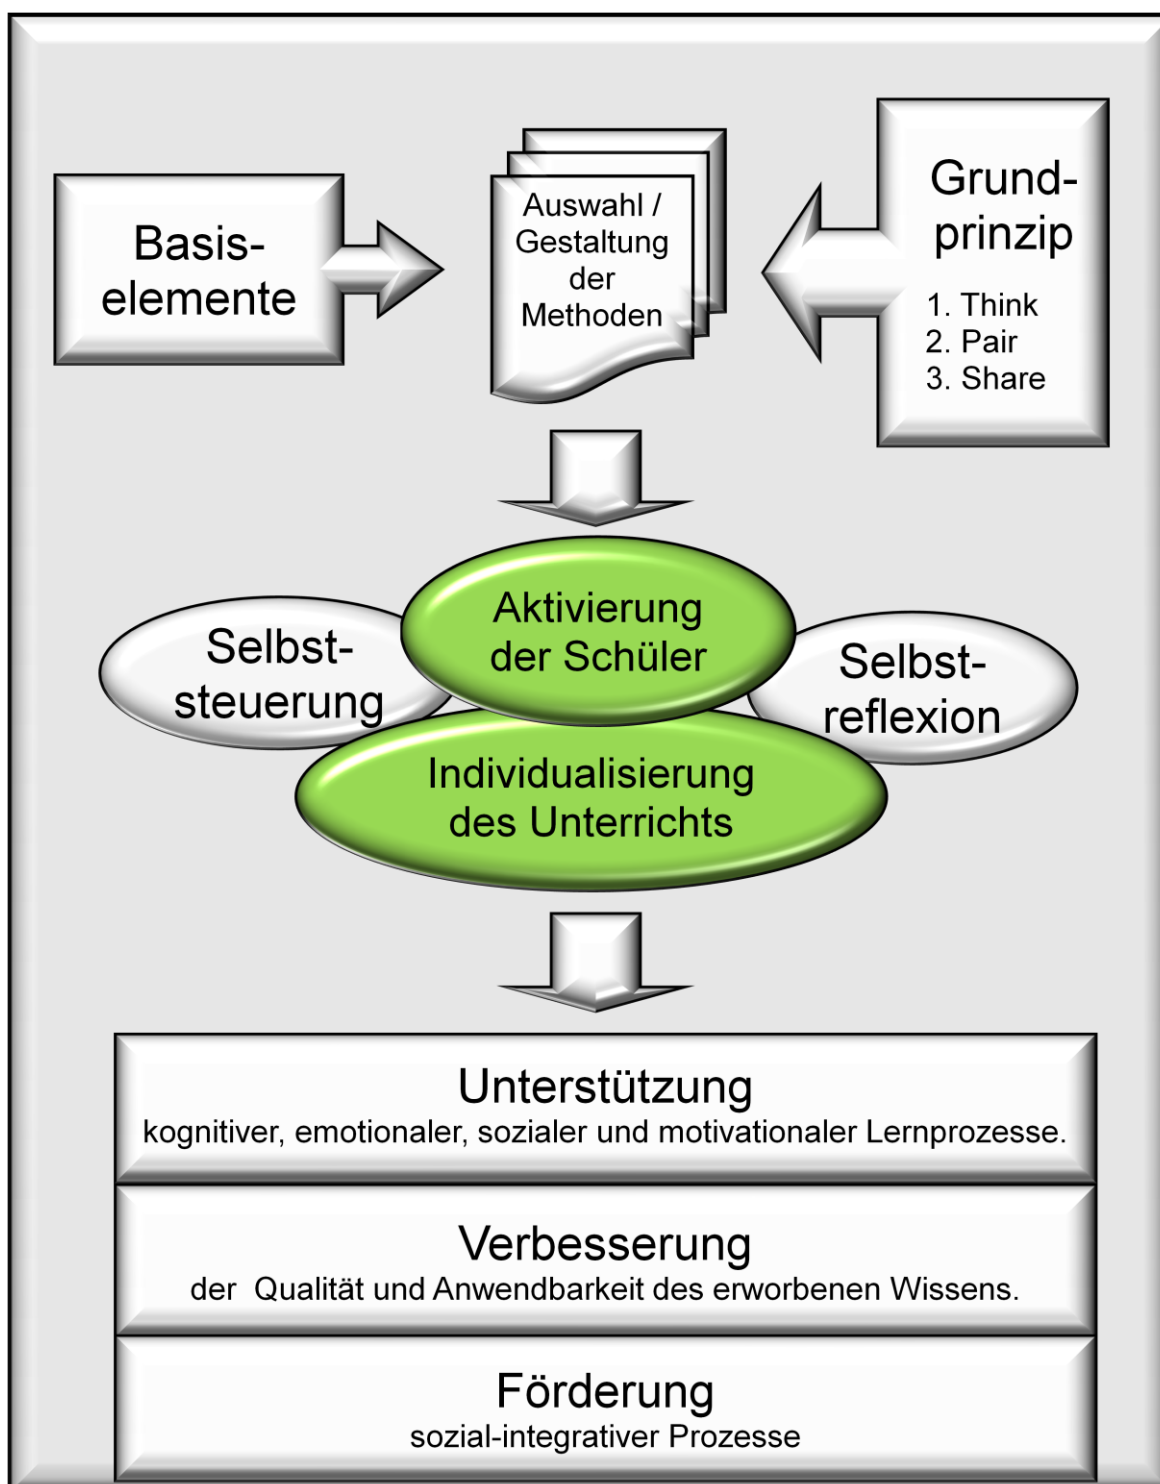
Basiselemente

Auswahl / Gestaltung der Methoden

Grundprinzip
1. Think
2. Pair
3. Share

Selbststeuerung

Aktivierung der Schüler

Selbstreflexion

Individualisierung des Unterrichts

Unterstützung
kognitiver, emotionaler, sozialer und motivationaler Lernprozesse.

Verbesserung
der Qualität und Anwendbarkeit des erworbenen Wissens.

Förderung
sozial-integrativer Prozesse